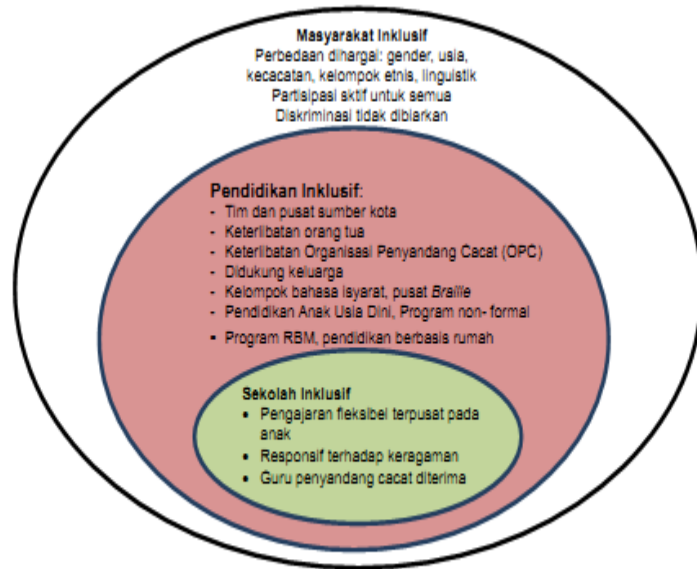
Masyarakat Inklusif
Perbedaan dihargai: gender, usia, kecacatan, kelompok etnis, linguistik
Partisipasi sktif untuk semua
Diskriminasi tidak dibiarkan

Pendidikan Inklusif:
- Tim dan pusat sumber kota
- Keterlibatan orang tua
- Keterlibatan Organisasi Penyandang Cacat (OPC)
- Didukung keluarga
- Kelompok bahasa isyarat, pusat *Braille*
- Pendidikan Anak Usia Dini, Program non- formal
- Program RBM, pendidikan berbasis rumah

Sekolah Inklusif
- Pengajaran fleksibel terpusat pada anak
- Responsif terhadap keragaman
- Guru penyandang cacat diterima